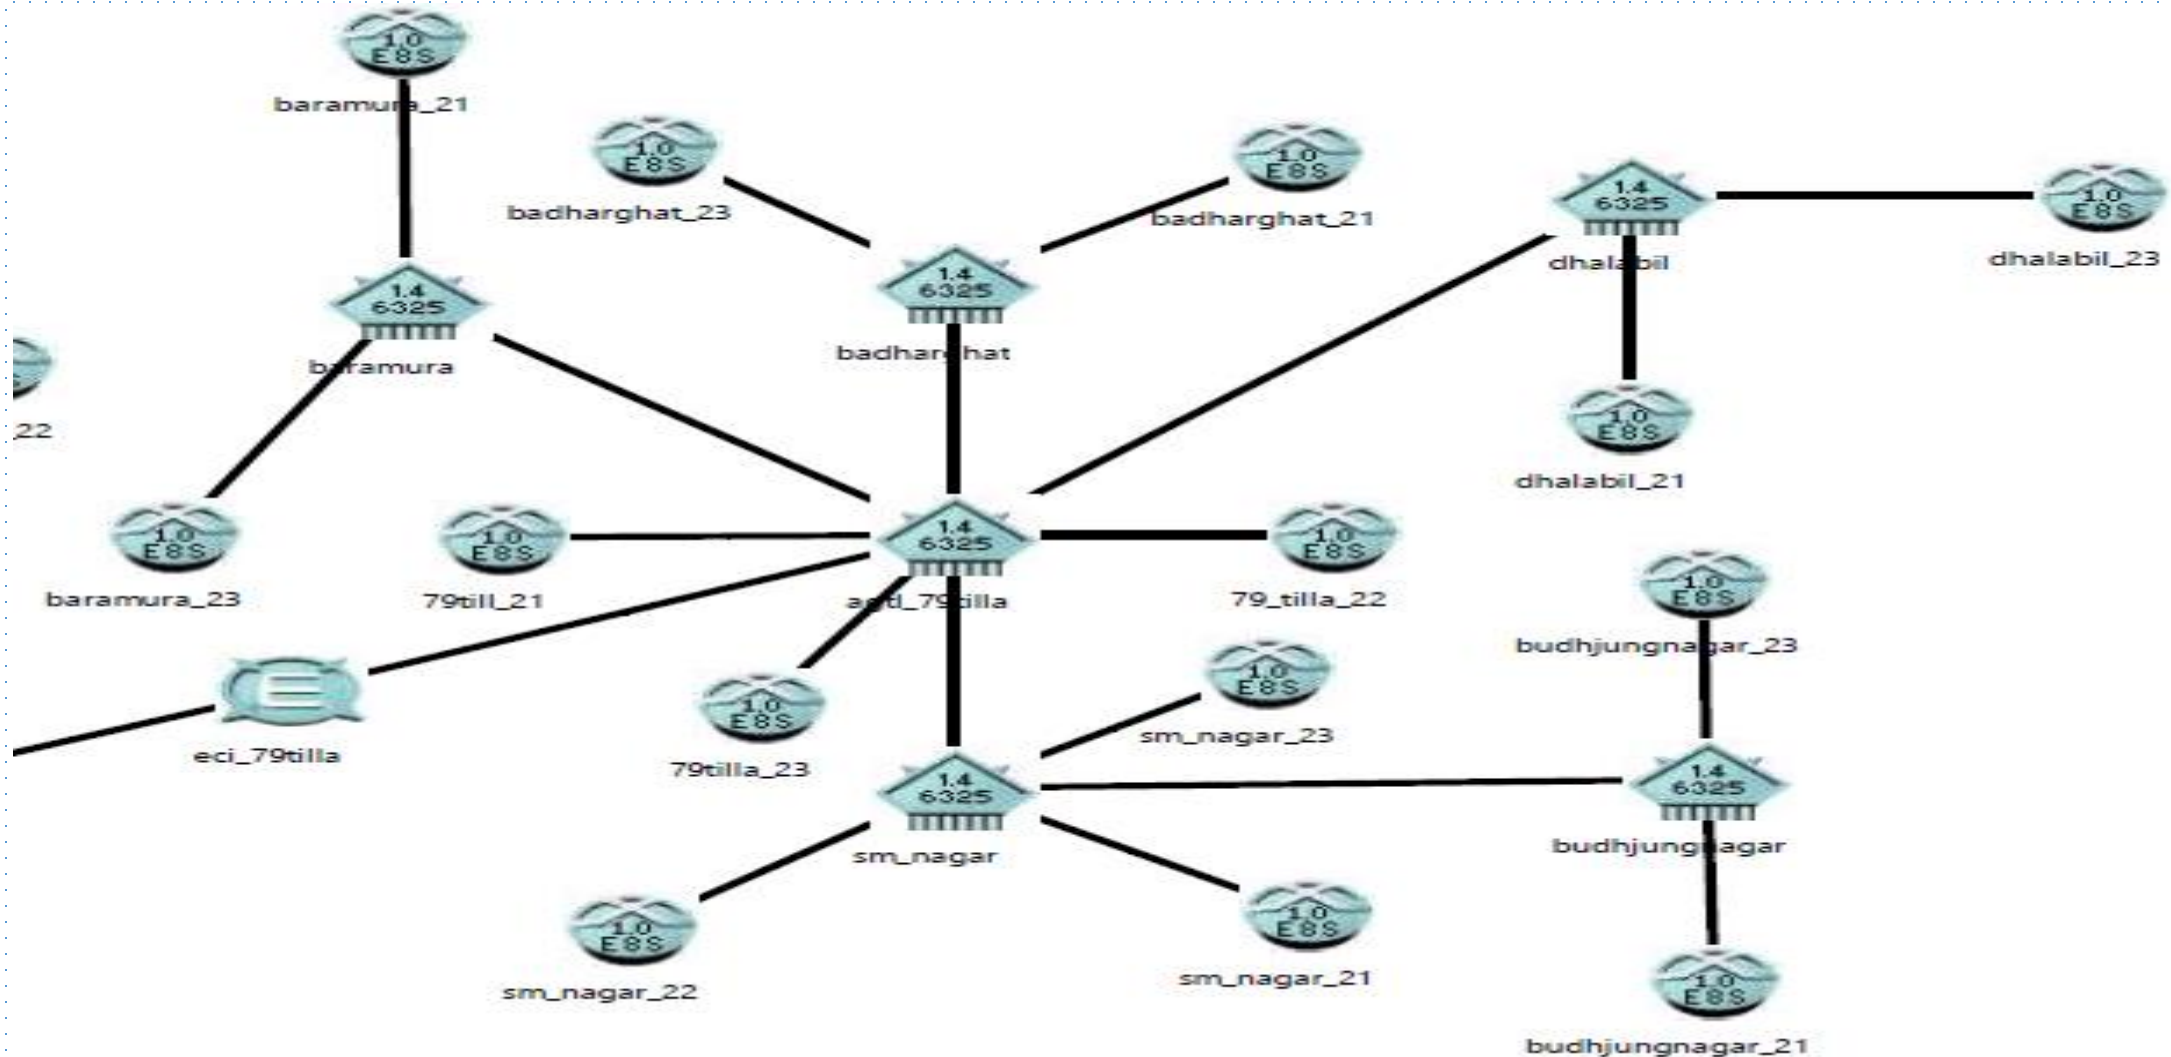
1.0
E8S
baramura_21

1.0
E8S
badharghat_23

1.0
E8S
badharghat_21

1.4
6325
dhalabil

1.0
E8S
dhalabil_23

1.4
6325
baramura

1.4
6325
badharghat

22

1.0
E8S
dhalabil_21

1.0
E8S
baramura_23

1.0
E8S
79till_21

1.4
6325
agtd_79tilla

1.0
E8S
79_tilla_22

1.0
E8S
budhjungnagar_23

E
eci_79tilla

1.0
E8S
79tilla_23

1.0
E8S
sm_nagar_23

1.4
6325
sm_nagar

1.4
6325
budhjungnagar

1.0
E8S
sm_nagar_22

1.0
E8S
sm_nagar_21

1.0
E8S
budhjungnagar_21